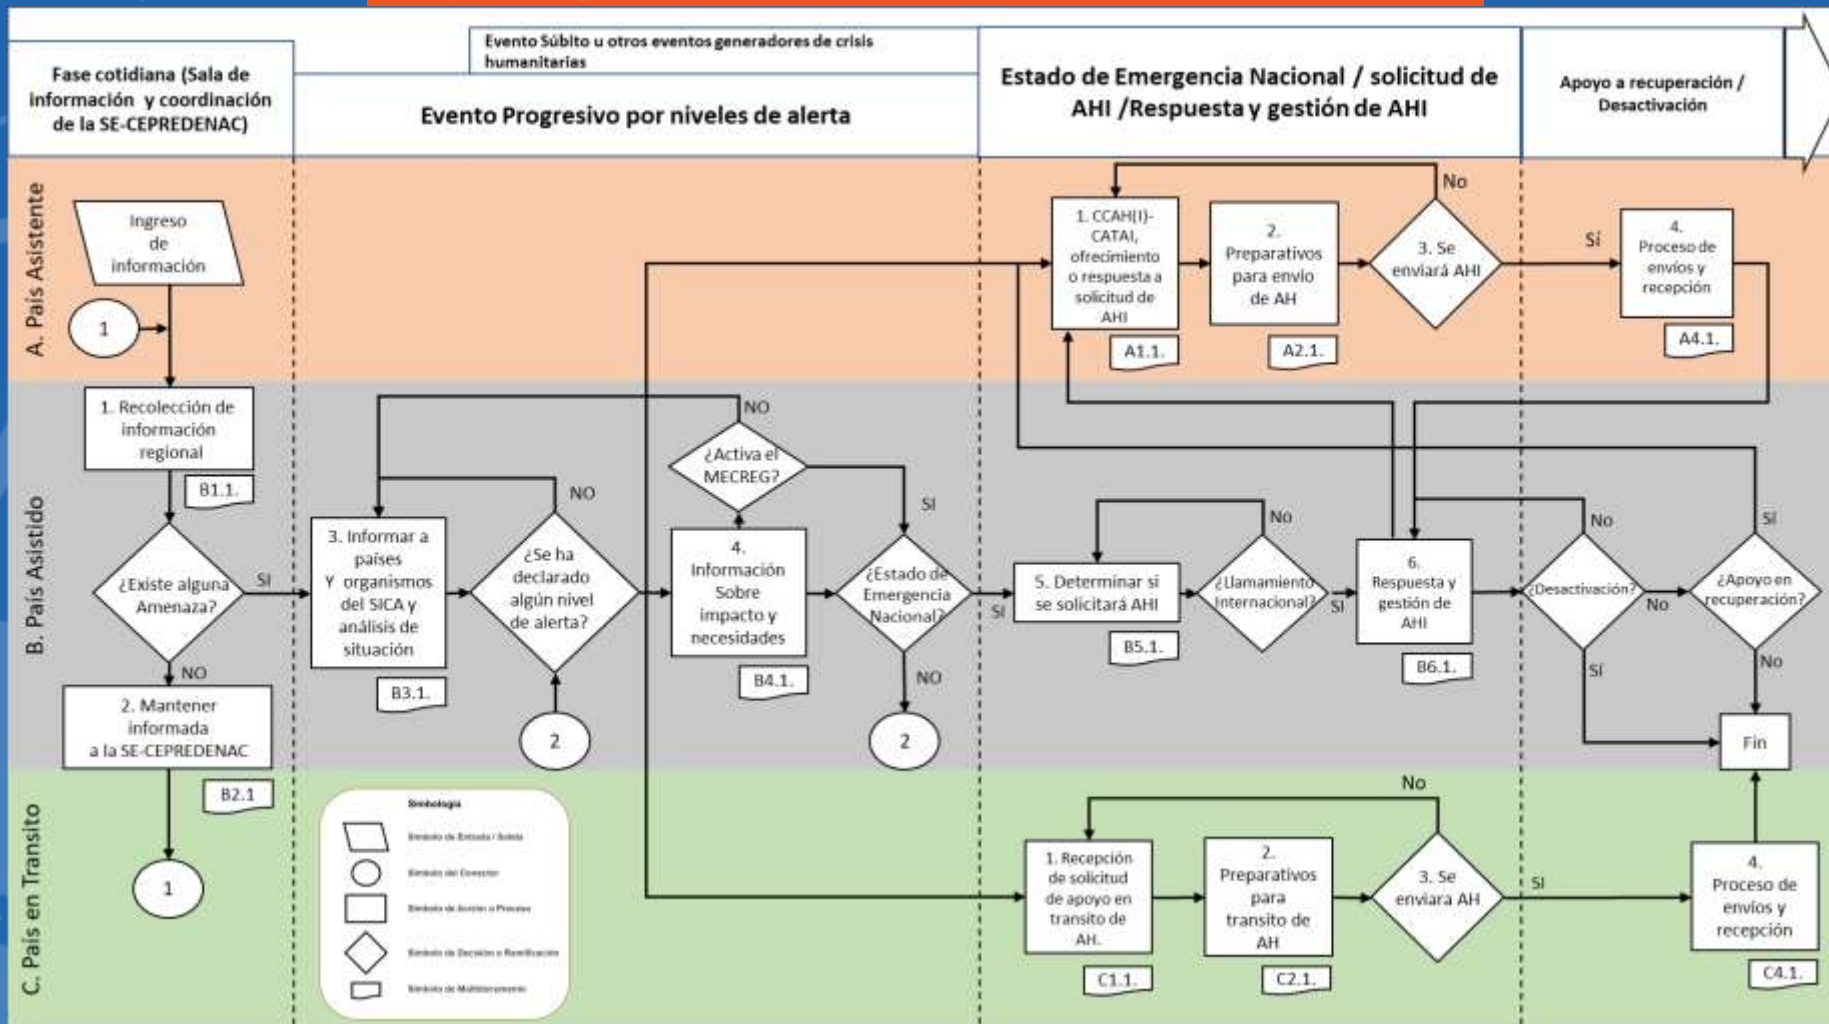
Fase cotidiana (Sala de información y coordinación de la SE-CEPREDENAC)

Evento Súbito u otros eventos generadores de crisis humanitarias

Evento Progresivo por niveles de alerta

Estado de Emergencia Nacional / solicitud de AHI /Respuesta y gestión de AHI

Apoyo a recuperación / Desactivación

A. País Asistente

Ingreso de información

1

1. CCAH(I)-CATAI, ofrecimiento o respuesta a solicitud de AHI

A1.1.

2. Preparativos para envío de AH

A2.1.

3. Se enviará AHI

No

Sí

4. Proceso de envíos y recepción

A4.1.

B. País Asistido

1. Recolección de información regional

B1.1.

¿Existe alguna Amenaza?

SI

NO

2. Mantener informada a la SE-CEPREDENAC

B2.1

1

3. Informar a países Y organismos del SICA y análisis de situación

B3.1.

¿Se ha declarado algún nivel de alerta?

NO

2

¿Activa el MECREG?

NO

SI

4. Información Sobre impacto y necesidades

B4.1.

¿Estado de Emergencia Nacional?

NO

2

SI

5. Determinar si se solicitará AHI

B5.1.

¿Llamamiento Internacional?

No

SI

6. Respuesta y gestión de AHI

B6.1.

¿Desactivación?

No

No

Sí

¿Apoyo en recuperación?

SI

No

Fin

C. País en Transito

Simbología

Símbolo de Entrada / Salida

Símbolo del Conector

Símbolo de Acción o Proceso

Símbolo de Decisión o Ramificación

Símbolo de Multidocumento

1. Recepción de solicitud de apoyo en transito de AH.

C1.1.

2. Preparativos para transito de AH

C2.1.

3. Se enviara AH

No

SI

4. Proceso de envíos y recepción

C4.1.